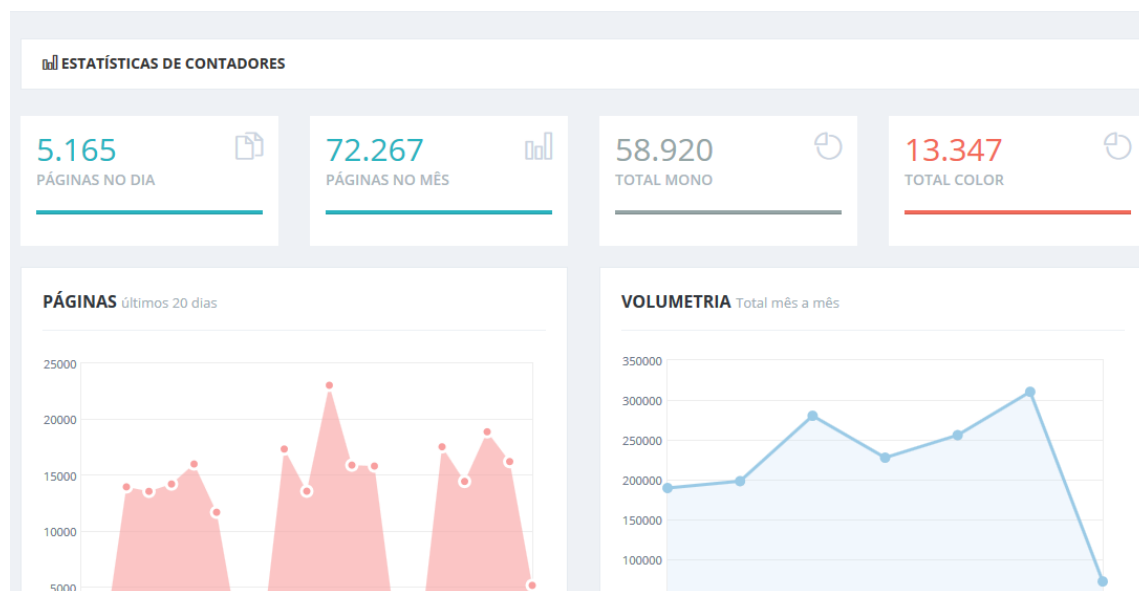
ESTATÍSTICAS DE CONTADORES

5.165
PÁGINAS NO DIA

72.267
PÁGINAS NO MÊS

58.920
TOTAL MONO

13.347
TOTAL COLOR

PÁGINAS últimos 20 dias

25000
20000
15000
10000
5000

VOLUMETRIA Total mês a mês

350000
300000
250000
200000
150000
100000